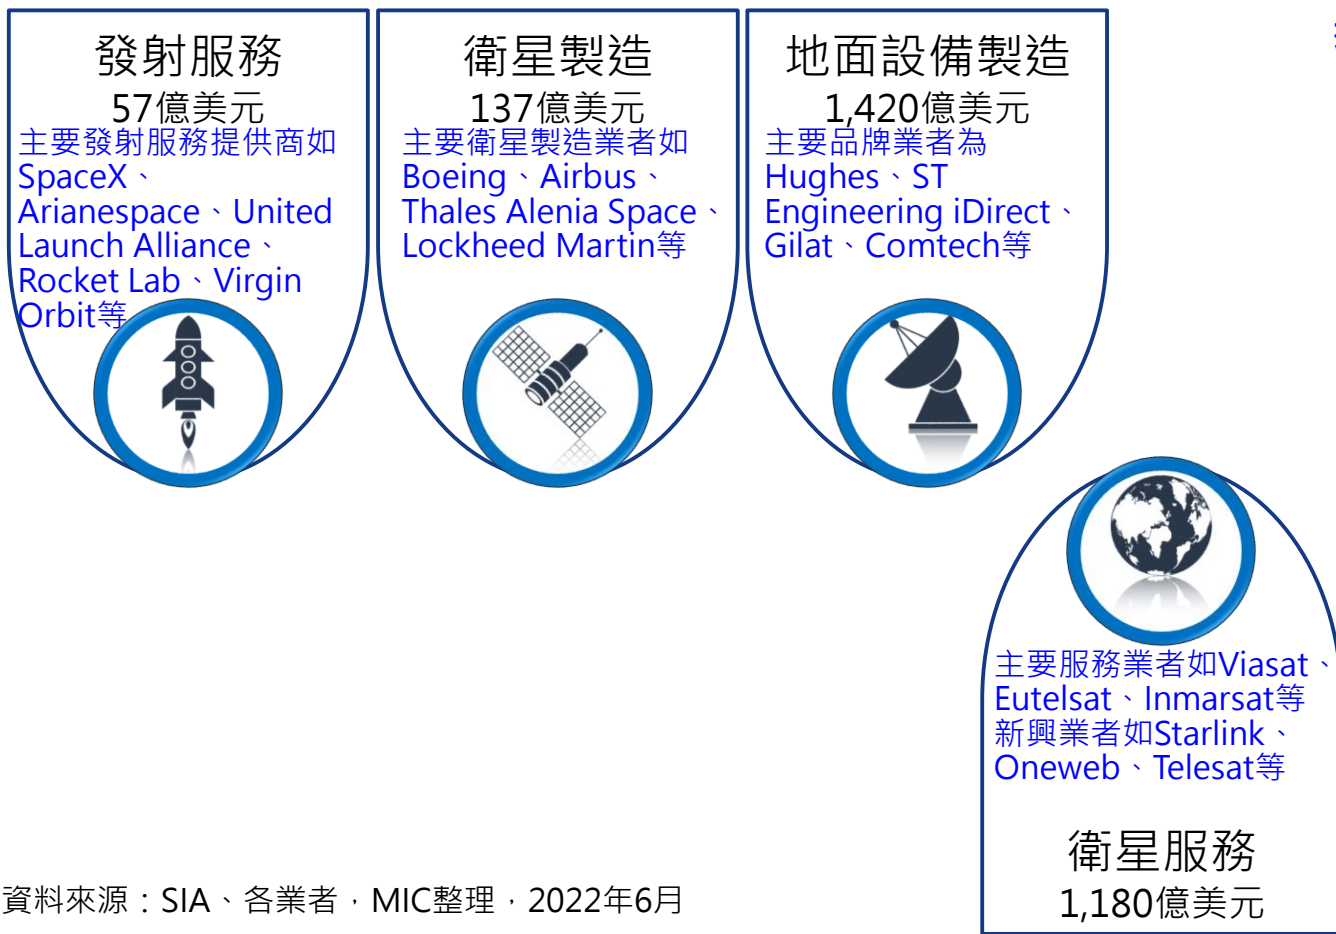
發射服務
57億美元
主要發射服務提供商如SpaceX、Arianespace、United Launch Alliance、Rocket Lab、Virgin Orbit等

衛星製造
137億美元
主要衛星製造業者如Boeing、Airbus、Thales Alenia Space、Lockheed Martin等

地面設備製造
1,420億美元
主要品牌業者為Hughes、ST Engineering iDirect、Gilat、Comtech等

主要服務業者如Viasat、Eutelsat、Inmarsat等
新興業者如Starlink、Oneweb、Telesat等

衛星服務
1,180億美元

資料來源：SIA、各業者，MIC整理，2022年6月